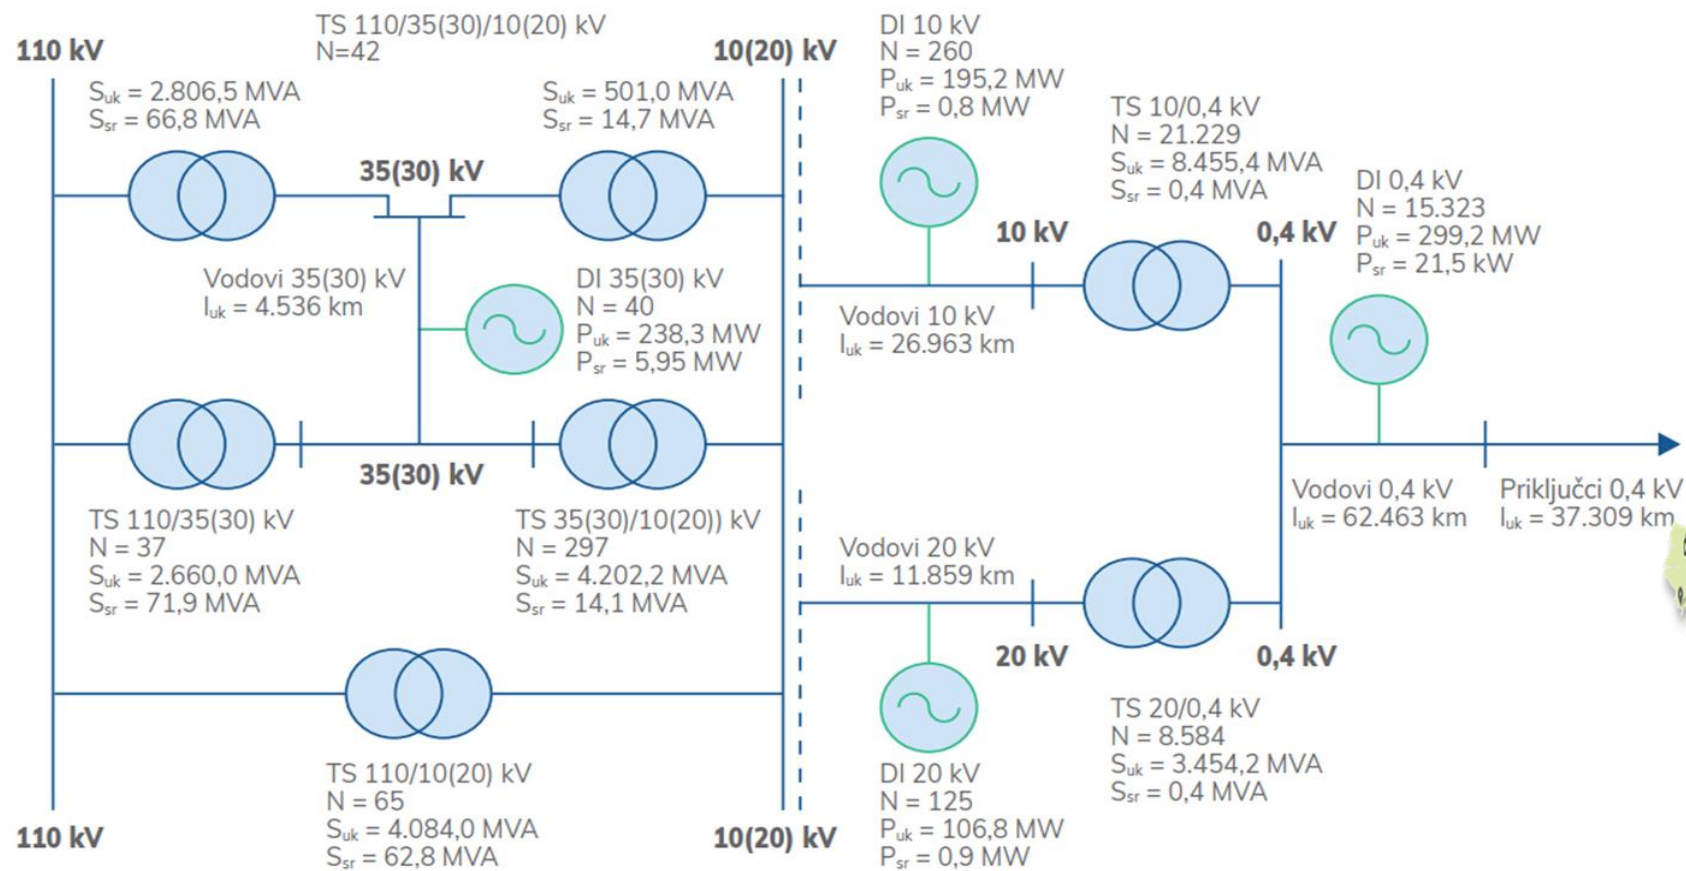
110 kV

TS 110/35(30)/10(20) kV
N=42

10(20) kV

$S_{uk}$ = 2.806,5 MVA
$S_{sr}$ = 66,8 MVA

$S_{uk}$ = 501,0 MVA
$S_{sr}$ = 14,7 MVA

35(30) kV

DI 10 kV
N = 260
$P_{uk}$ = 195,2 MW
$P_{sr}$ = 0,8 MW

TS 10/0,4 kV
N = 21.229
$S_{uk}$ = 8.455,4 MVA
$S_{sr}$ = 0,4 MVA

DI 0,4 kV
N = 15.323
$P_{uk}$ = 299,2 MW
$P_{sr}$ = 21,5 kW

10 kV

0,4 kV

Vodovi 35(30) kV
$l_{uk}$ = 4.536 km

DI 35(30) kV
N = 40
$P_{uk}$ = 238,3 MW
$P_{sr}$ = 5,95 MW

Vodovi 10 kV
$l_{uk}$ = 26.963 km

35(30) kV

Vodovi 0,4 kV
$l_{uk}$ = 62.463 km

Priključci 0,4 kV
$l_{uk}$ = 37.309 km

TS 110/35(30) kV
N = 37
$S_{uk}$ = 2.660,0 MVA
$S_{sr}$ = 71,9 MVA

TS 35(30)/10(20)) kV
N = 297
$S_{uk}$ = 4.202,2 MVA
$S_{sr}$ = 14,1 MVA

Vodovi 20 kV
$l_{uk}$ = 11.859 km

20 kV

0,4 kV

TS 20/0,4 kV
N = 8.584
$S_{uk}$ = 3.454,2 MVA
$S_{sr}$ = 0,4 MVA

TS 110/10(20) kV
N = 65
$S_{uk}$ = 4.084,0 MVA
$S_{sr}$ = 62,8 MVA

DI 20 kV
N = 125
$P_{uk}$ = 106,8 MW
$P_{sr}$ = 0,9 MW

110 kV

10(20) kV